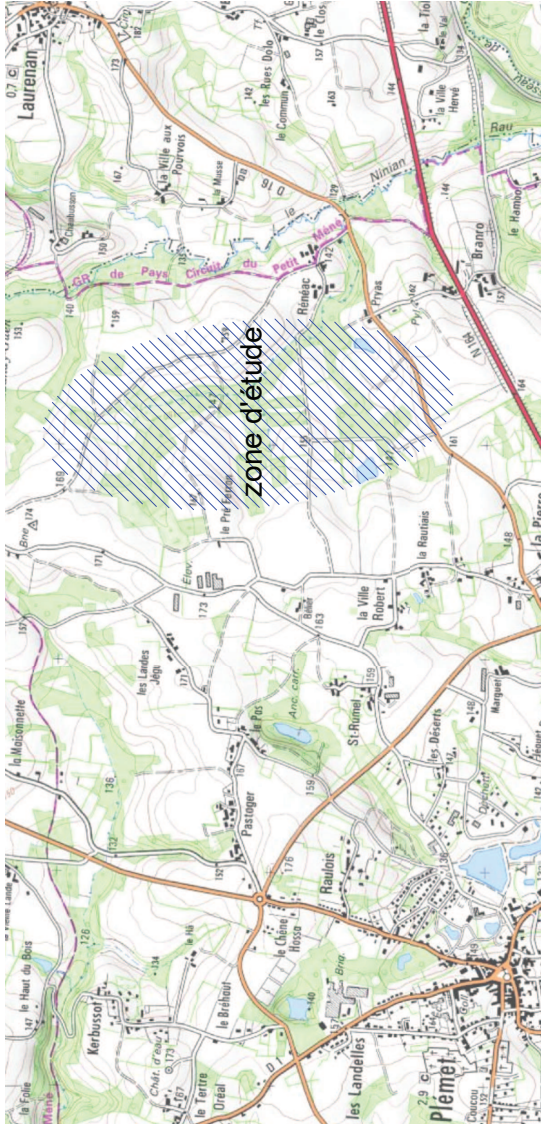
zone d'étude

Laurenan
la Ville aux Pourvois
la Musse
les Rues Dolo
le Commun
le Clos
la Ville Hervé
le Val
la Tiol
Rau
Ninian
le Hambo
Branro
D 16
Rénéac
GR de Pays Circuit du Petit Méné
Chalbusson
Pryas
N 164
le Pré Rolland
la Ville Robert
la Rauriais
la Pierre
Élev.
Bne
les Landes Jegu
le Pas
Anc. carr.
St-Rumel
les Déserts
Marquer
la Maisonnelle
Pastoger
Raulois
le Chêne Hossa
Plémet
les Landelles
le Bréhaut
le Tertre Oréal
Kerbusso
Chât. d'eau
le Haut du Bois
la Folie
Méné
Bnd.
Coucou
07 c
173
167
142
163
129
144
140
159
153
169
174
171
173
163
159
148
157
136
152
176
167
134
126
147
140
157
173
2.9